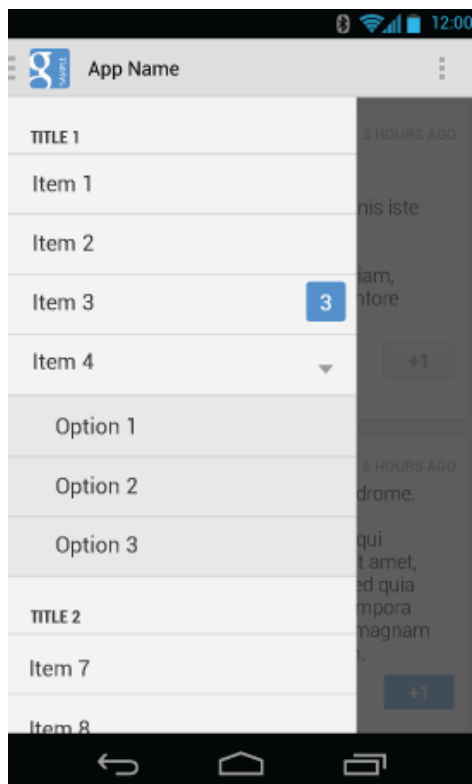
12:00

App Name

TITLE 1

Item 1

Item 2

Item 3 3

Item 4

Option 1

Option 2

Option 3

TITLE 2

Item 7

Item 8

3 HOURS AGO

nis iste

iam,
ntore

+1

6 HOURS AGO

drome.

qui
t amet,
ed quia
mpora
magnam

+1